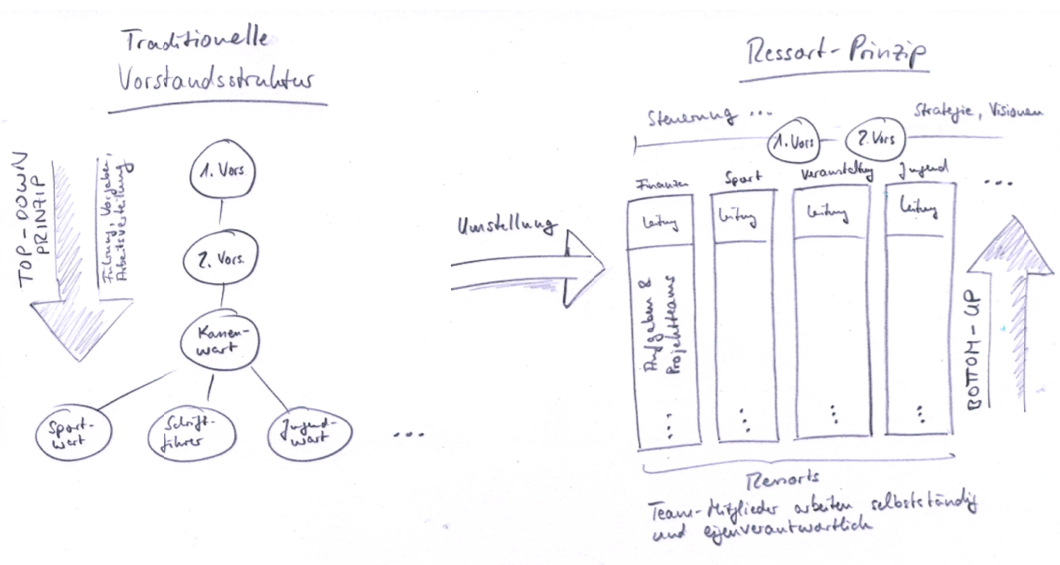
Traditionelle Vorstandsstruktur

TOP-DOWN PRINZIP

Führung, Vorgaben, Arbeitsverteilung

1. Vors.

2. Vors.

Kassenwart

Sportwart

Schriftführer

Jugendwart

...

Umstellung

Ressort-Prinzip

Steuerung ...

Strategie, Visionen

1. Vors

2. Vors

Finanzen

Sport

Veranstaltung

Jugend

...

Leitung

Leitung

Leitung

Leitung

Aufgaben & Projektteams

⋮

⋮

⋮

⋮

BOTTOM-UP

Ressorts

Team-Mitglieder arbeiten selbstständig und eigenverantwortlich